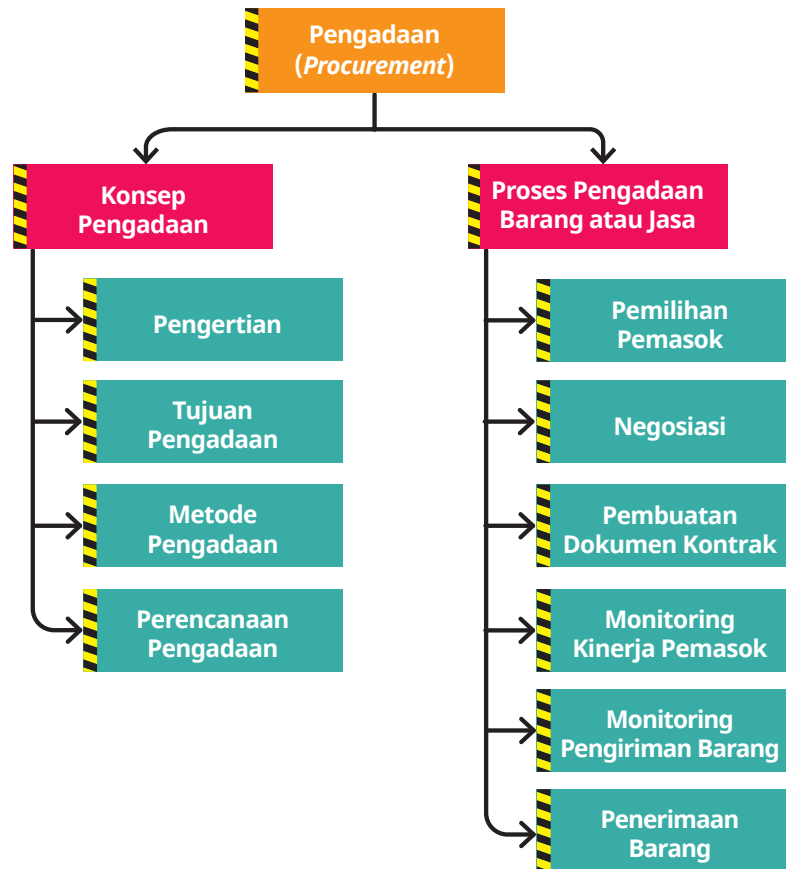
Pengadaan (*Procurement*)

Konsep Pengadaan

Pengertian

Tujuan Pengadaan

Metode Pengadaan

Perencanaan Pengadaan

Proses Pengadaan Barang atau Jasa

Pemilihan Pemasok

Negosiasi

Pembuatan Dokumen Kontrak

Monitoring Kinerja Pemasok

Monitoring Pengiriman Barang

Penerimaan Barang